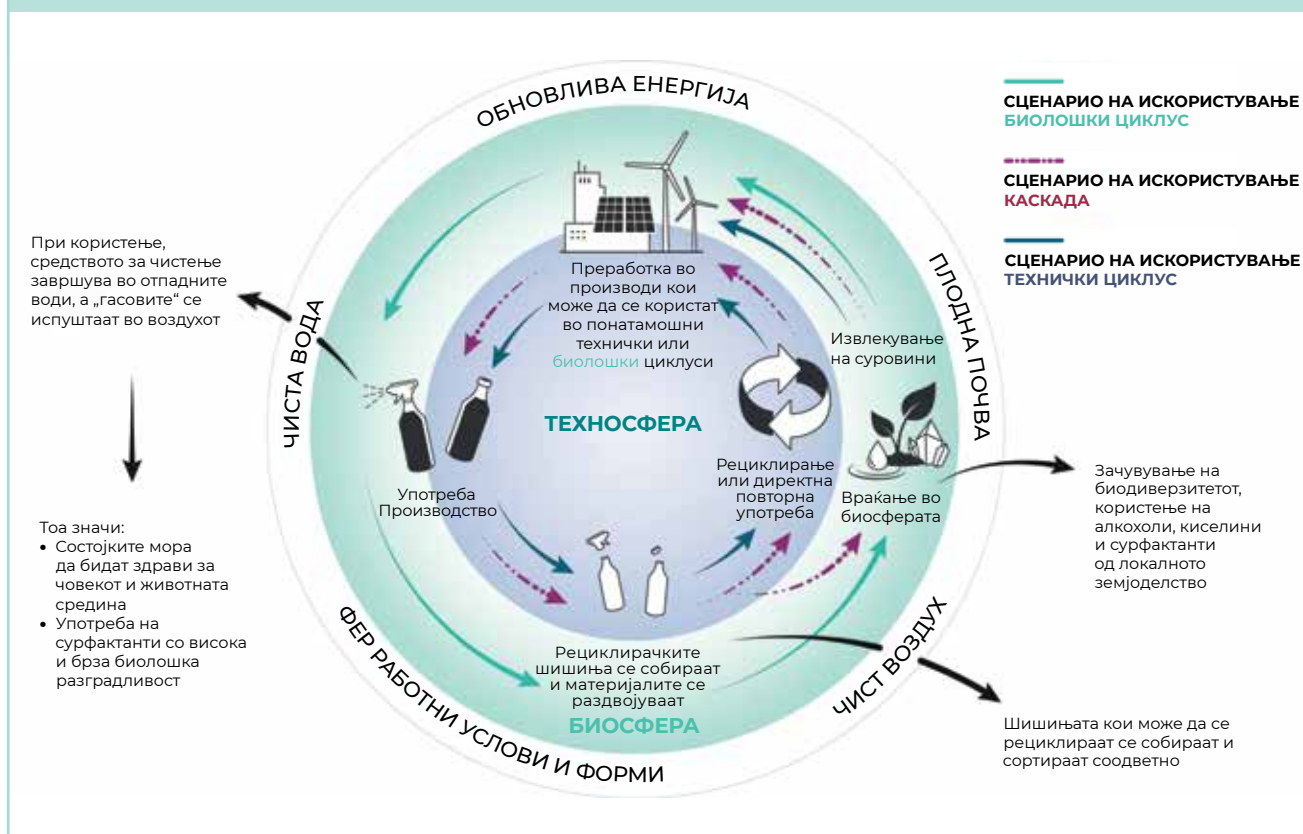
ОБНОВЛИВА ЕНЕРГИЈА

СЦЕНАРИО НА ИСКОРИСТУВАЊЕ
БИОЛОШКИ ЦИКЛУС

СЦЕНАРИО НА ИСКОРИСТУВАЊЕ
КАСКАДА

СЦЕНАРИО НА ИСКОРИСТУВАЊЕ
ТЕХНИЧКИ ЦИКЛУС

При користење, средството за чистење завршува во отпадните води, а „гасовите“ се испуштаат во воздухот

ЧИСТА ВОДА

Преработка во производи кои може да се користат во понатамошни технички или биолошки циклуси

Извлекување на суровини

ПЛОДНА ПОЧВА

ТЕХНОСФЕРА

Рециклирање или директна повторна употреба

Враќање во биосферата

Зачувување на биодиверзитетот, користење на алкохоли, киселини и сурфактанти од локалното земјоделство

Употреба
Производство

Тоа значи:
• Состојките мора да бидат здрави за човекот и животната средина
• Употреба на сурфактанти со висока и брза биолошка разградливост

Рециклирачките шишиња се собираат и материјалите се раздвојуваат

БИОСФЕРА

ЧИСТ ВОЗДУХ

Шишињата кои може да се рециклираат се собираат и сортираат соодветно

ФЕР РАБОТНИ УСЛОВИ И ФОРМИ